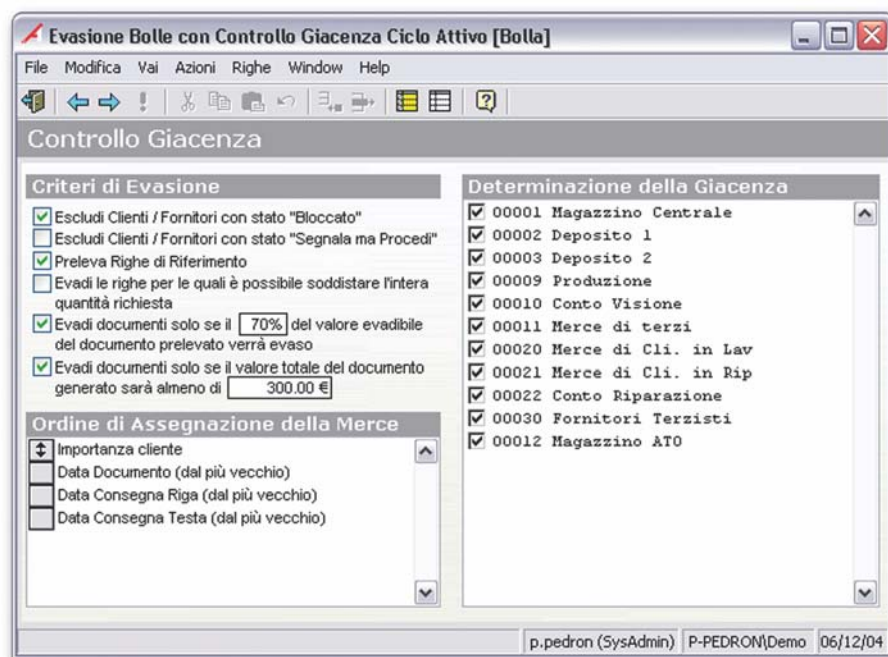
Evasione Bolle con Controllo Giacenza Ciclo Attivo [Bolla]

File Modifica Vai Azioni Righe Window Help

Controllo Giacenza

Criteri di Evasione

Escludi Clienti / Fornitori con stato "Bloccato"

Escludi Clienti / Fornitori con stato "Segnala ma Procedi"

Preleva Righe di Riferimento

Evadi le righe per le quali è possibile soddisfare l'intera quantità richiesta

Evadi documenti solo se il 70% del valore evadibile del documento prelevato verrà evaso

Evadi documenti solo se il valore totale del documento generato sarà almeno di 300.00 €

Ordine di Assegnazione della Merce

Importanza cliente

Data Documento (dal più vecchio)

Data Consegna Riga (dal più vecchio)

Data Consegna Testa (dal più vecchio)

Determinazione della Giacenza

00001 Magazzino Centrale

00002 Deposito 1

00003 Deposito 2

00009 Produzione

00010 Conto Visione

00011 Merce di terzi

00020 Merce di Cli. in Lav

00021 Merce di Cli. in Rip

00022 Conto Riparazione

00030 Fornitori Terzisti

00012 Magazzino ATO

p.pedron (SysAdmin) P-PEDRON\Demo 06/12/04